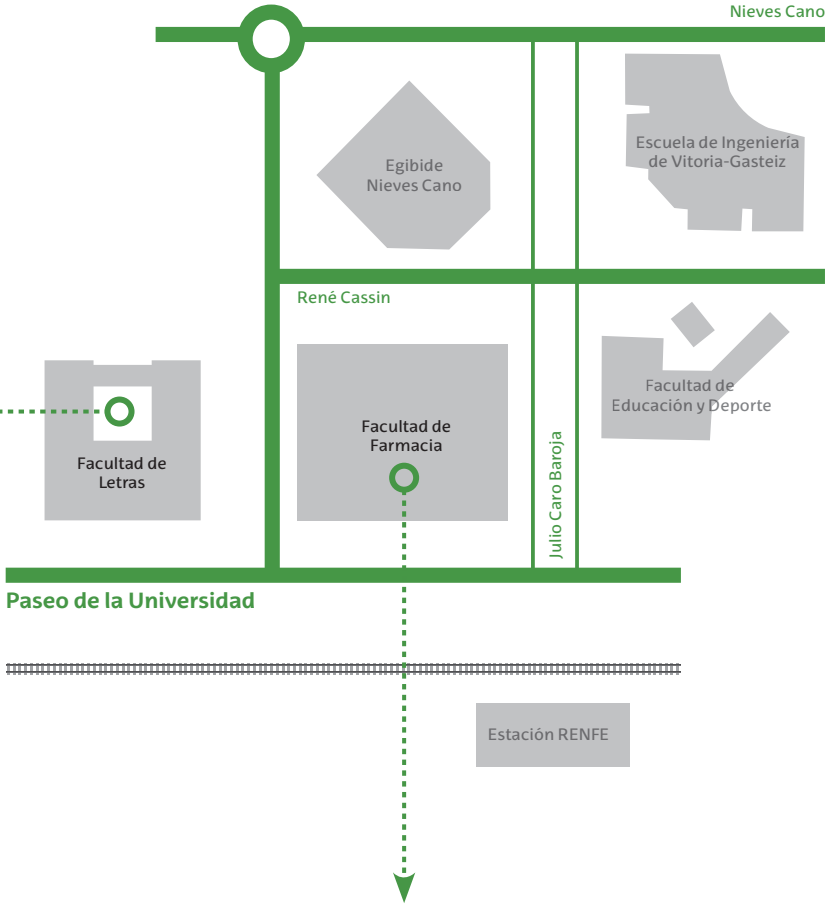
Nieves Cano

Egibide
Nieves Cano

Escuela de Ingeniería
de Vitoria-Gasteiz

René Cassin

Facultad de
Letras

Facultad de
Farmacia

Facultad de
Educación y Deporte

Julio Caro Baroja

Paseo de la Universidad

Estación RENFE